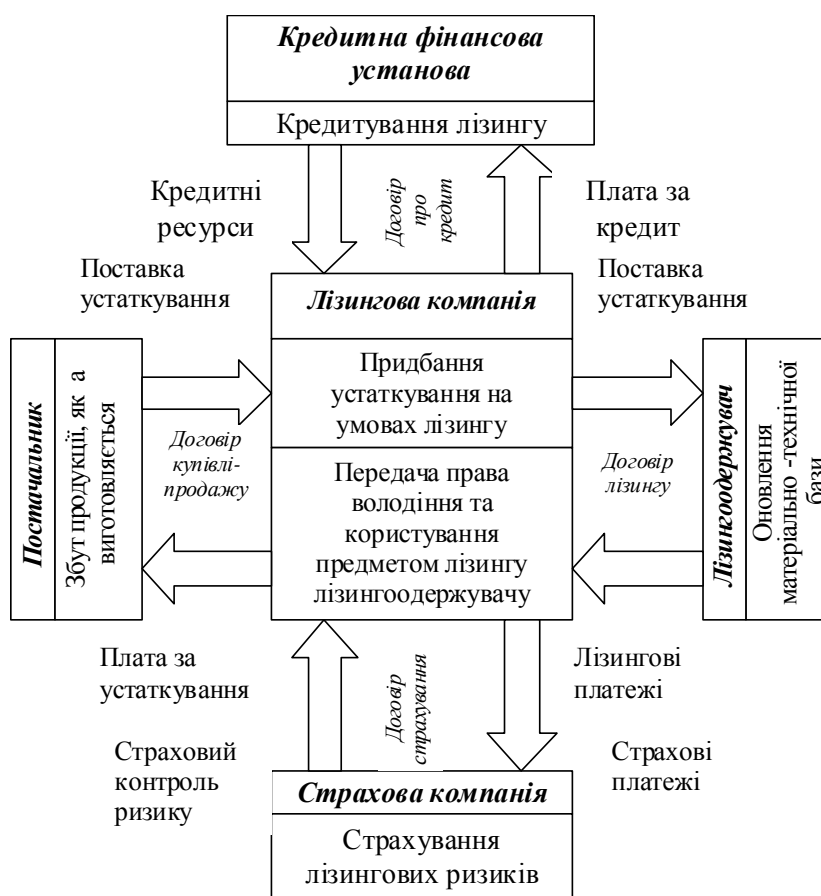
Кредитна фінансова установа

Кредитування лізингу

Кредитні ресурси

Договір про кредит

Плата за кредит

Поставка устаткування

Лізингова компанія

Поставка устаткування

Постачальник

Збут продукції, як а виготовляється

Придбання устаткування на умовах лізингу

Лізингоодержувач

Оновлення матеріально -технічної бази

Договір купівлі-продажу

Передача права володіння та користування предметом лізингу лізингоодержувачу

Договір лізингу

Плата за устаткування

Договір страхування

Лізингові платежі

Страховий контроль ризику

Страхові платежі

Страхова компанія

Страхування лізингових ризиків